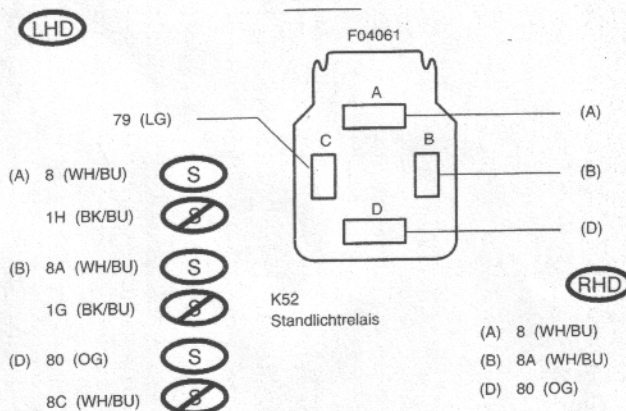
LHD

F04061

A

C

B

D

79 (LG)

(A)

(B)

(D)

(A) 8 (WH/BU) S

1H (BK/BU) S

(B) 8A (WH/BU) S

1G (BK/BU) S

(D) 80 (OG) S

8C (WH/BU) S

K52
Standlichtrelais

RHD

(A) 8 (WH/BU)

(B) 8A (WH/BU)

(D) 80 (OG)